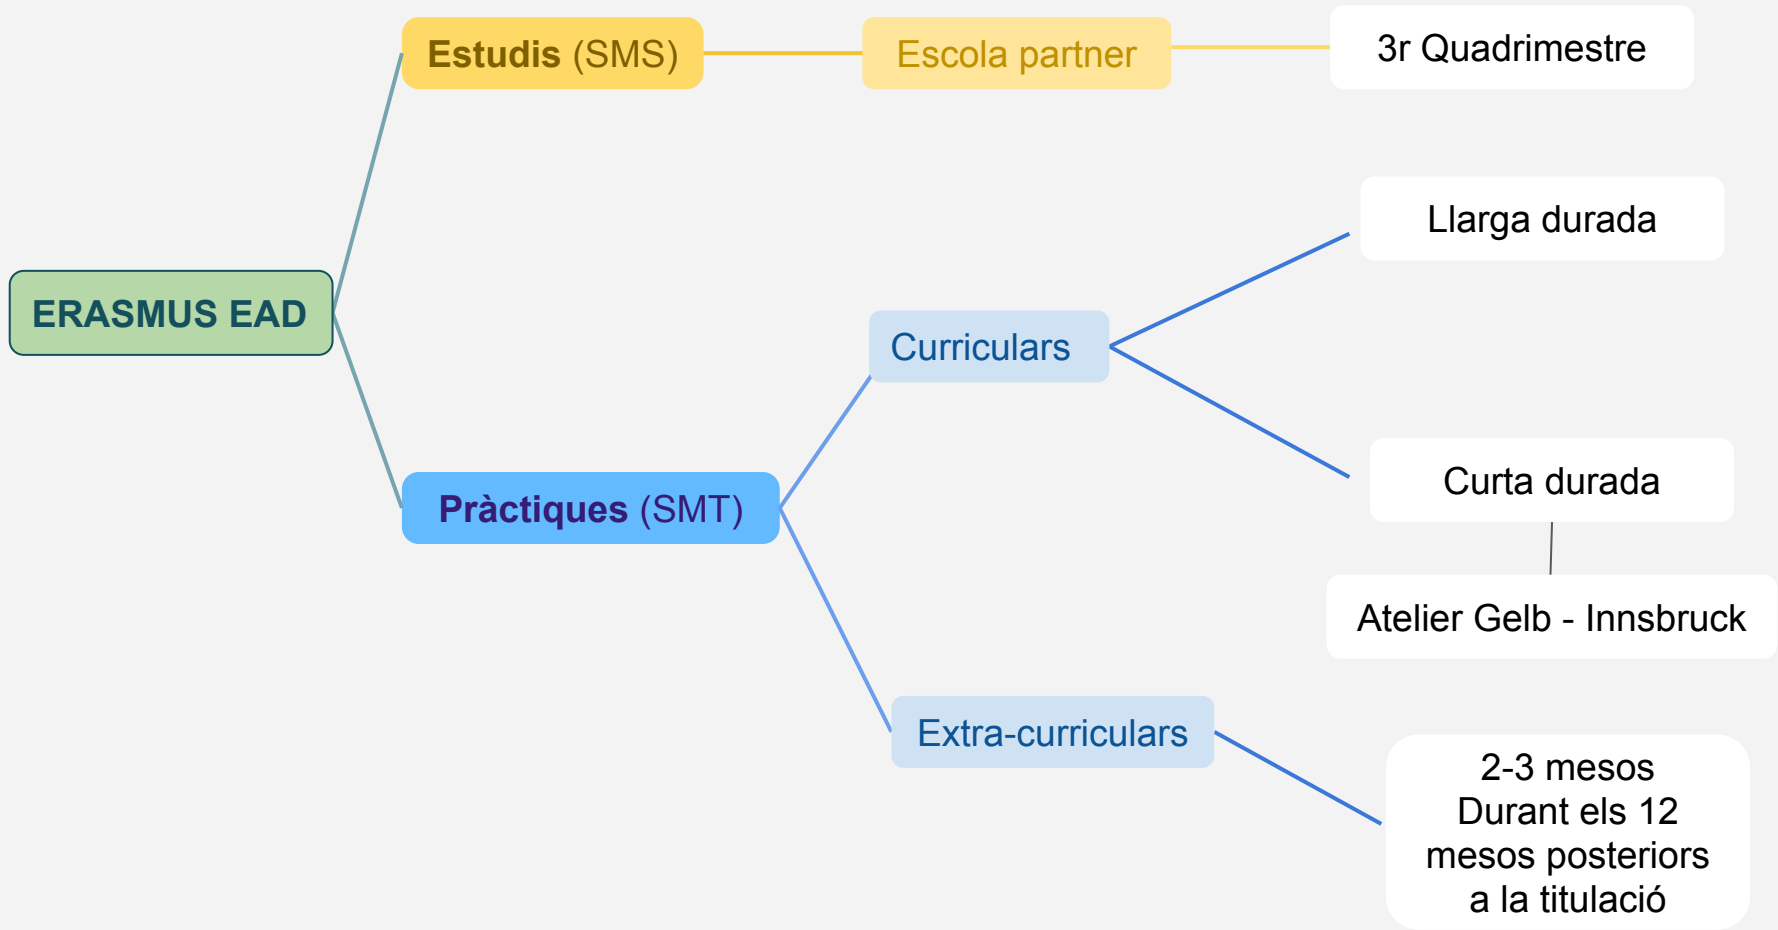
ERASMUS EAD

Estudis (SMS)

Escola partner

3r Quadrimestre

Pràctiques (SMT)

Curriculars

Llarga durada

Curta durada

Atelier Gelb - Innsbruck

Extra-curriculars

2-3 mesos
Durant els 12 mesos posteriors a la titulació